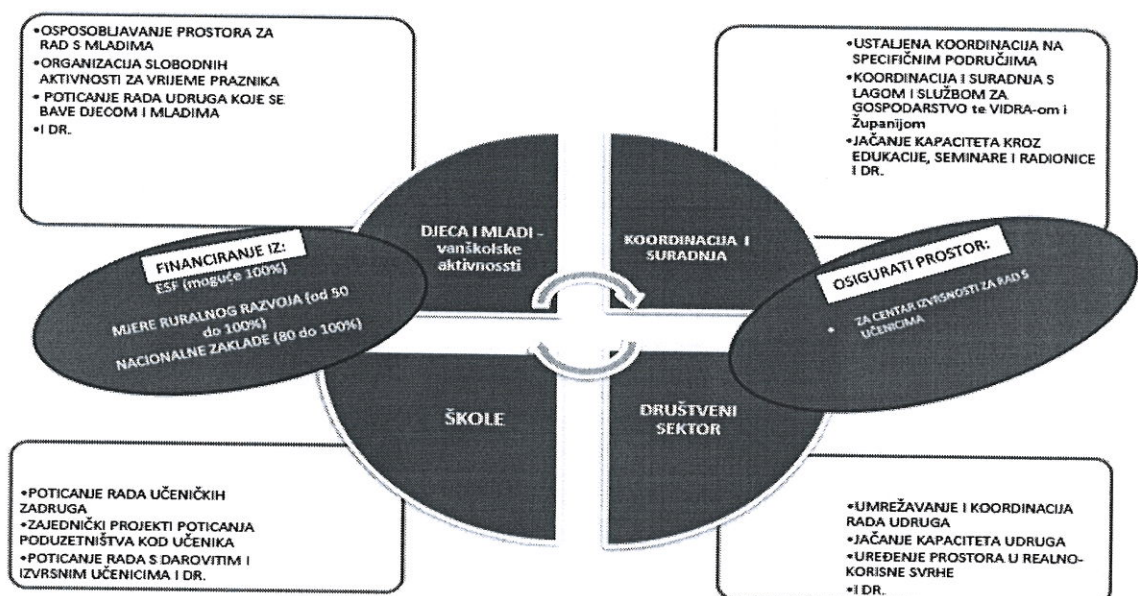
•OSPOSOBLJAVANJE PROSTORA ZA RAD S MLADIMA
•ORGANIZACIJA SLOBODNIH AKTIVNOSTI ZA VRIJEME PRAZNIKA
• POTICANJE RADA UDRUGA KOJE SE BAVE DJECOM I MLADIMA
•I DR.

•USTALJENA KOORDINACIJA NA SPECIFIČNIM PODRUČJIMA
•KOORDINACIJA I SURADNJA S LAGOM I SLUŽBOM ZA GOSPODARSTVO te VIDRA-om i Županijom
•JAČANJE KAPACITETA KROZ EDUKACIJE, SEMINARE I RADIONICE I DR.

DJECA I MLADI - vanškolske aktivnossti

KOORDINACIJA I SURADNJA

FINANCIRANJE IZ:
ESF (moguće 100%)
MJERE RURALNOG RAZVOJA (od 50 do 100%)
NACIONALNE ZAKLADE (80 do 100%)

OSIGURATI PROSTOR:
• ZA CENTAR IZVRSNOSTI ZA RAD S UČENICIMA

ŠKOLE

DRUŠTVENI SEKTOR

•POTICANJE RADA UČENIČKIH ZADRUGA
•ZAJEDNIČKI PROJEKTI POTICANJA PODUZETNIŠTVA KOD UČENIKA
•POTICANJE RADA S DAROVITIM I IZVRSNIM UČENICIMA I DR.

•UMREŽAVANJE I KOORDINACIJA RADA UDRUGA
•JAČANJE KAPACITETA UDRUGA
•UREĐENJE PROSTORA U REALNO-KORISNE SVRHE
•I DR.